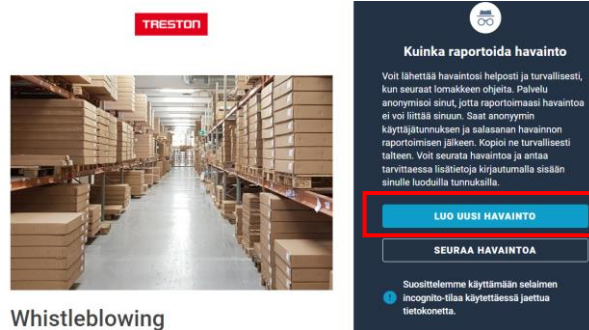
TRESTON

Whistleblowing

Kuinka raportoida havainto

Voit lähettää havaintosi helposti ja turvallisesti, kun seuraat lomakkeen ohjeita. Palvelu anonymisoi sinut, jotta raportoimaasi havaintoa ei voi liittää sinuun. Saat anonyymin käyttäjätunnuksen ja salasanan havainnon raportoimisen jälkeen. Kopioi ne turvallisesti talteen. Voit seurata havaintoa ja antaa tarvittaessa lisätietoja kirjautumalla sisään sinulle luoduilla tunnuksilla.

LUO UUSI HAVAINTO

SEURAA HAVAINTOA

Suosittelemme käyttämään selaimen incognito-tilaa käytettäessä jaettua tietokonetta.